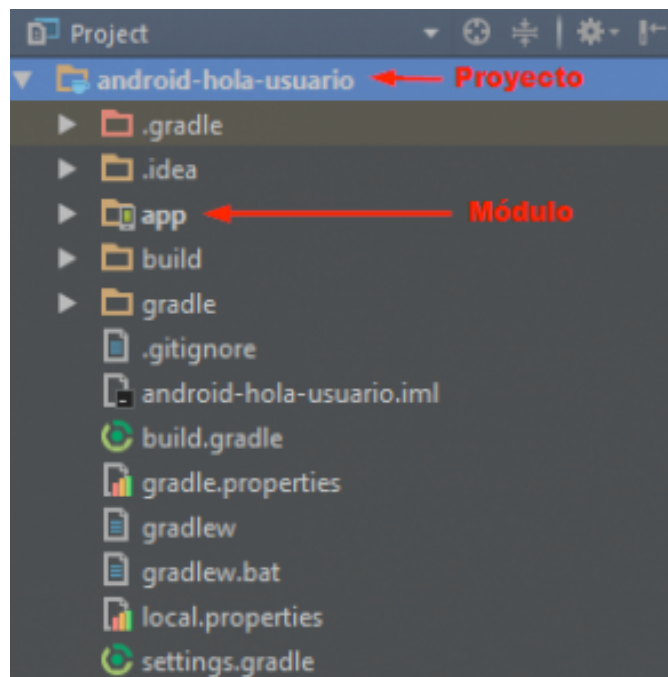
Project

android-hola-usuario
Proyecto

.gradle

.idea

app
Módulo

build

gradle

.gitignore

android-hola-usuario.iml

build.gradle

gradle.properties

gradlew

gradlew.bat

local.properties

settings.gradle